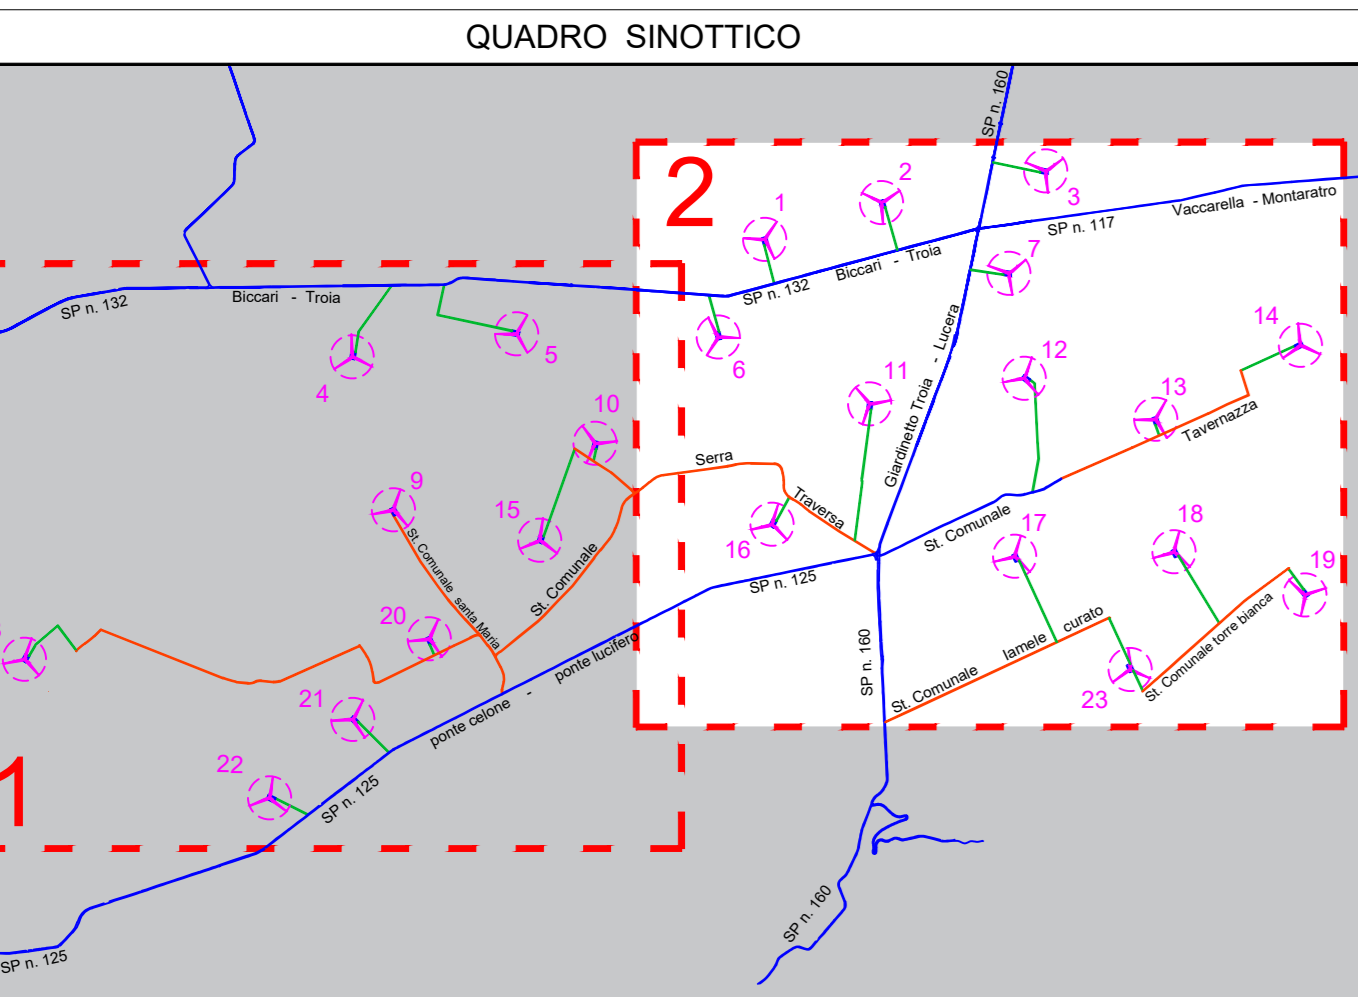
QUADRO SINOTTICO

2

SP n. 160

SP n. 132

Biccari - Troia

Biccari - Troia

SP n. 132

SP n. 117

Vaccarella - Montaratro

1

2

3

4

5

6

7

Giardinetto Troia - Lucera

11

12

13

14

Tavernazza

10

9

15

16

Serra

Traversa

St. Comunale

St. Comunale santa Maria

St. Comunale

20

SP n. 125

ponte celone - ponte lucifero

21

22

SP n. 125

SP n. 160

17

18

19

St. Comunale lamele curato

St. Comunale torre bianca

23

SP n. 160

SP n. 125

1